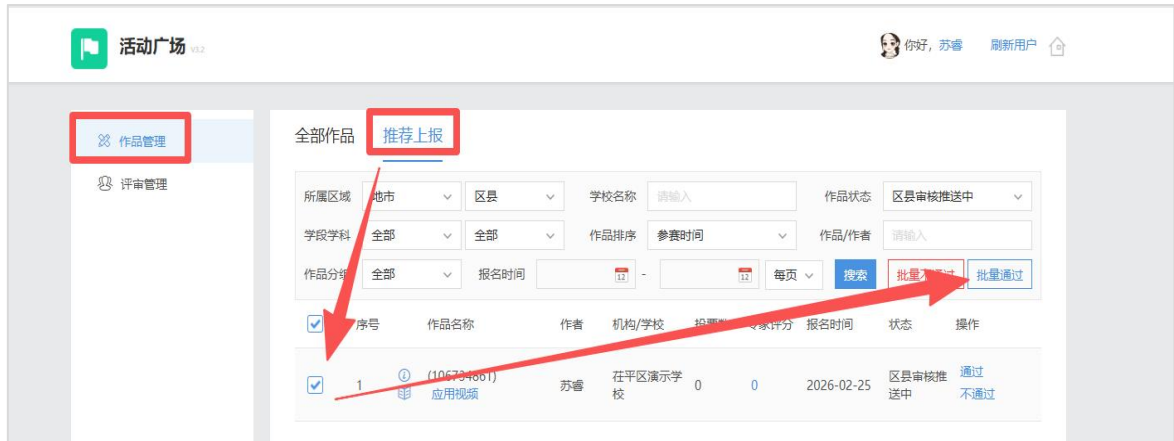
活动广场 V3.2

你好，苏睿 刷新用户

作品管理
评审管理

全部作品 推荐上报

所属区域 地市 区县 学校名称 请输入 作品状态 区县审核推送中
学段学科 全部 全部 作品排序 参赛时间 作品/作者 请输入
作品分组 全部 报名时间 - 每页 搜索 批量不通过 批量通过

| | 序号 | 作品名称 | 作者 | 机构/学校 | 投票数 | 专家评分 | 报名时间 | 状态 | 操作 |
|---|---|---|---|---|---|---|---|---|---|
| ☑ | 1 | (106734861) 应用视频 | 苏睿 | 茌平区演示学校 | 0 | 0 | 2026-02-25 | 区县审核推送中 | 通过 不通过 |